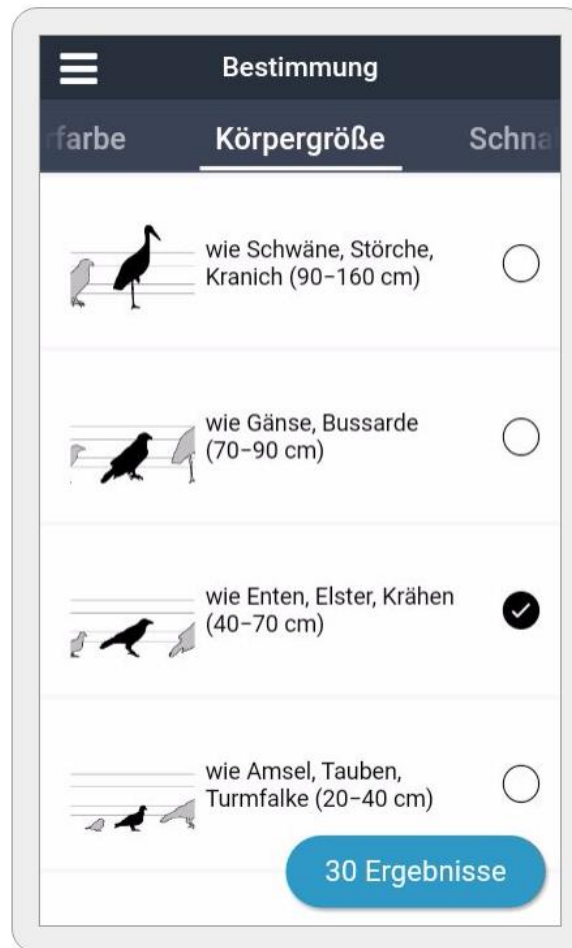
Bestimmung

rfarbe Körpergröße Schna

wie Schwäne, Störche, Kranich (90–160 cm)

wie Gänse, Bussarde (70–90 cm)

wie Enten, Elster, Krähen (40–70 cm)

wie Amsel, Tauben, Turmfalke (20–40 cm)

30 Ergebnisse